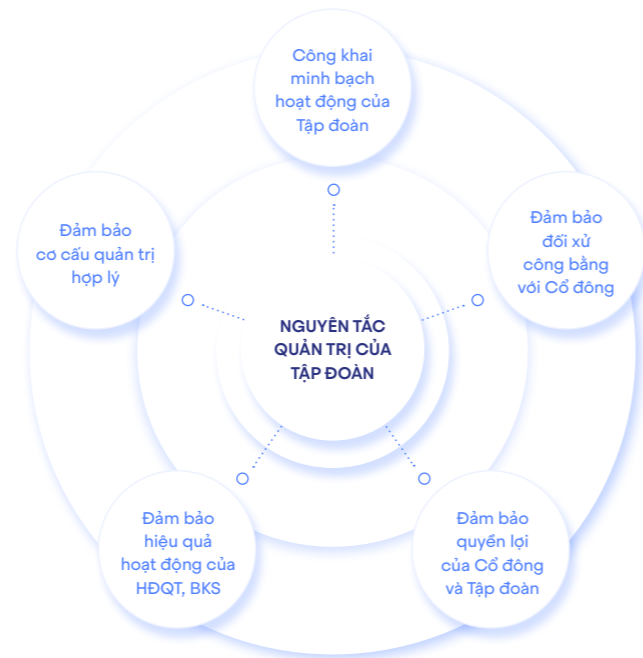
NGUYÊN TẮC QUẢN TRỊ CỦA TẬP ĐOÀN

Công khai minh bạch hoạt động của Tập đoàn

Đảm bảo đối xử công bằng với Cổ đông

Đảm bảo quyền lợi của Cổ đông và Tập đoàn

Đảm bảo hiệu quả hoạt động của HĐQT, BKS

Đảm bảo cơ cấu quản trị hợp lý